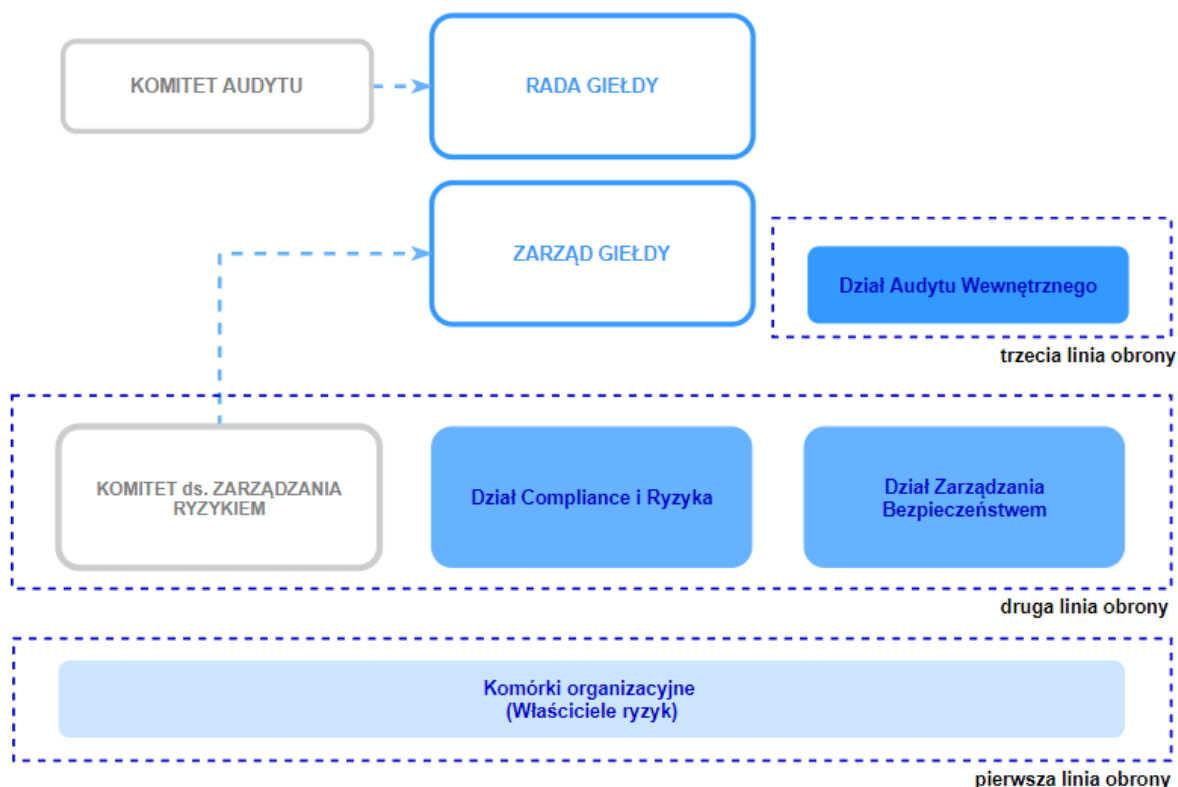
KOMITET AUDYTU

RADA GIEŁDY

ZARZĄD GIEŁDY

Dział Audytu Wewnętrznego

trzecia linia obrony

KOMITET ds. ZARZĄDZANIA RYZYKIEM

Dział Compliance i Ryzyka

Dział Zarządzania Bezpieczeństwem

druga linia obrony

Komórki organizacyjne (Właściciele ryzyk)

pierwsza linia obrony